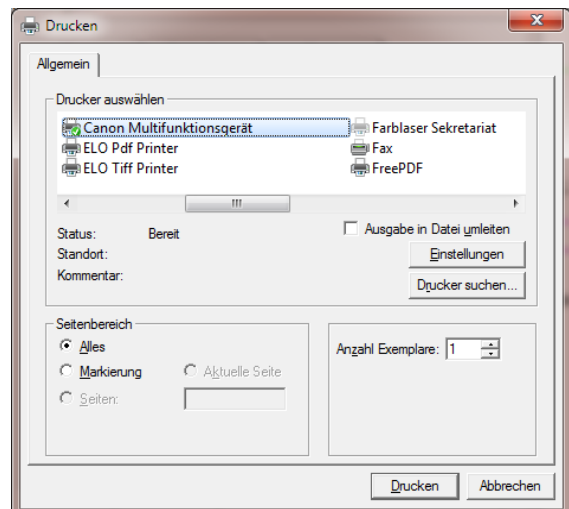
Drucken

Allgemein

Drucker auswählen

Canon Multifunktionsgerät
ELO Pdf Printer
ELO Tiff Printer
Farblaser Sekretariat
Fax
FreePDF

Status: Bereit
Standort:
Kommentar:

Ausgabe in Datei umleiten
Einstellungen
Drucker suchen...

Seitenbereich
Alles
Markierung
Aktuelle Seite
Seiten:

Anzahl Exemplare: 1

Drucken
Abbrechen